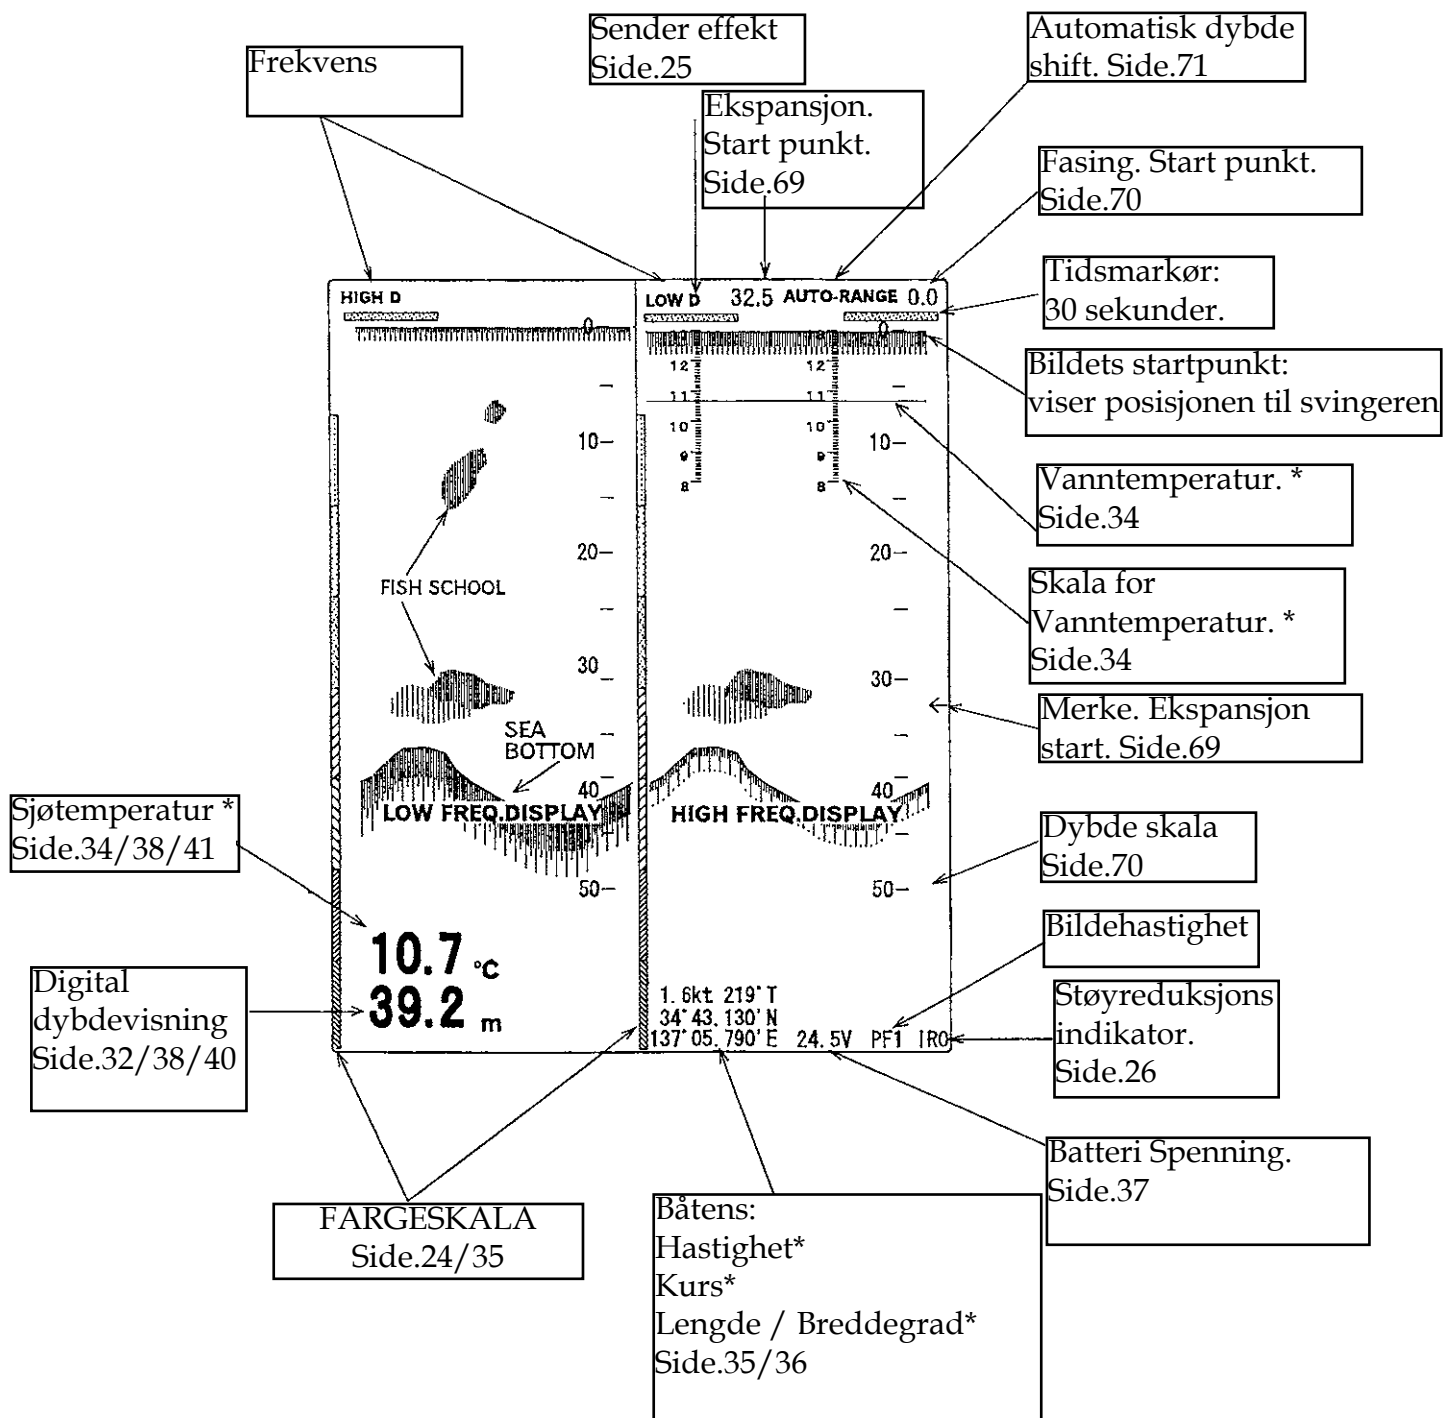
Frekvens

Sender effekt
Side.25

Ekspansjon.
Start punkt.
Side.69

Automatisk dybde
shift. Side.71

Fasing. Start punkt.
Side.70

Tidsmarkør:
30 sekunder.

Bildets startpunkt:
viser posisjonen til svingeren

Vanntemperatur. *
Side.34

Skala for
Vanntemperatur. *
Side.34

Merke. Ekspansjon
start. Side.69

Dybde skala
Side.70

Bildehastighet

Støyreduksjons
indikator.
Side.26

Batteri Spenning.
Side.37

Båtens:
Hastighet*
Kurs*
Lengde / Breddegrad*
Side.35/36

FARGESKALA
Side.24/35

Digital
dybdevisning
Side.32/38/40

Sjøtemperatur *
Side.34/38/41

HIGH D

0

10

20

FISH SCHOOL

30

SEA
BOTTOM

40

LOW FREQ.DISPLAY

50

10.7 °C
39.2 m

LOW D 32.5 AUTO-RANGE 0.0

13 13 0
12 12
11 11
10 10 10
9 9
8 8

20

30

40

HIGH FREQ.DISPLAY

50

1.6kt 219° T
34° 43.130' N
137° 05.790' E 24.5V PF1 IR0